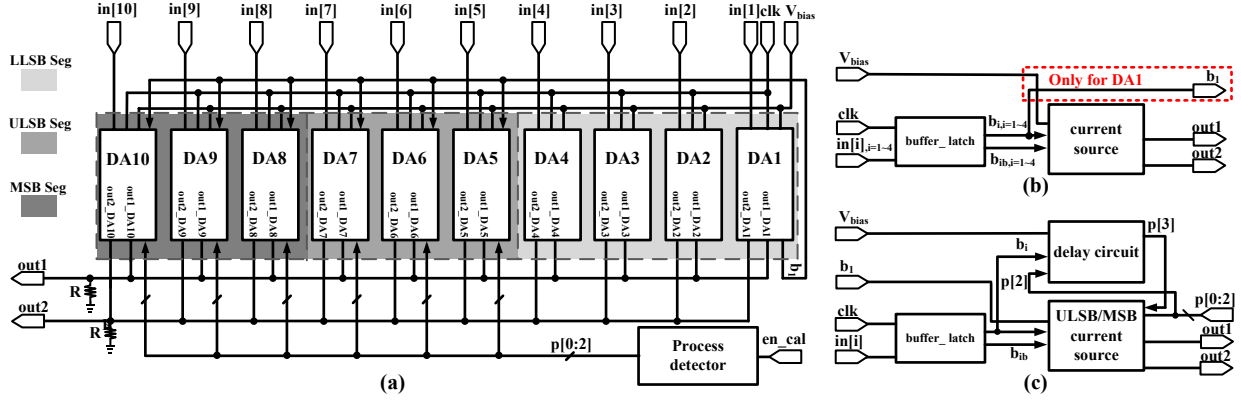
in[10] in[9] in[8] in[7] in[6] in[5] in[4] in[3] in[2] in[1] clk $V_{bias}$

LLSB Seg

ULSB Seg

MSB Seg

DA10 DA9 DA8 DA7 DA6 DA5 DA4 DA3 DA2 DA1

out2_DA10 out1_DA10 out2_DA9 out1_DA9 out2_DA8 out1_DA8 out2_DA7 out1_DA7 out2_DA6 out1_DA6 out2_DA5 out1_DA5 out2_DA4 out1_DA4 out2_DA3 out1_DA3 out2_DA2 out1_DA2 out2_DA1 out1_DA1

$b_1$

out1

out2

R

R

p[0:2]

Process detector

en_cal

(a)

$V_{bias}$

Only for DA1

$b_1$

clk

buffer_ latch

in[i]$_{,i=1\sim4}$

$b_{i,i=1\sim4}$

$b_{ib,i=1\sim4}$

current source

out1

out2

(b)

$V_{bias}$

$b_i$

delay circuit

p[3]

$b_1$

p[2]

clk

buffer_ latch

in[i]

$b_{ib}$

ULSB/MSB current source

p[0:2]

out1

out2

(c)